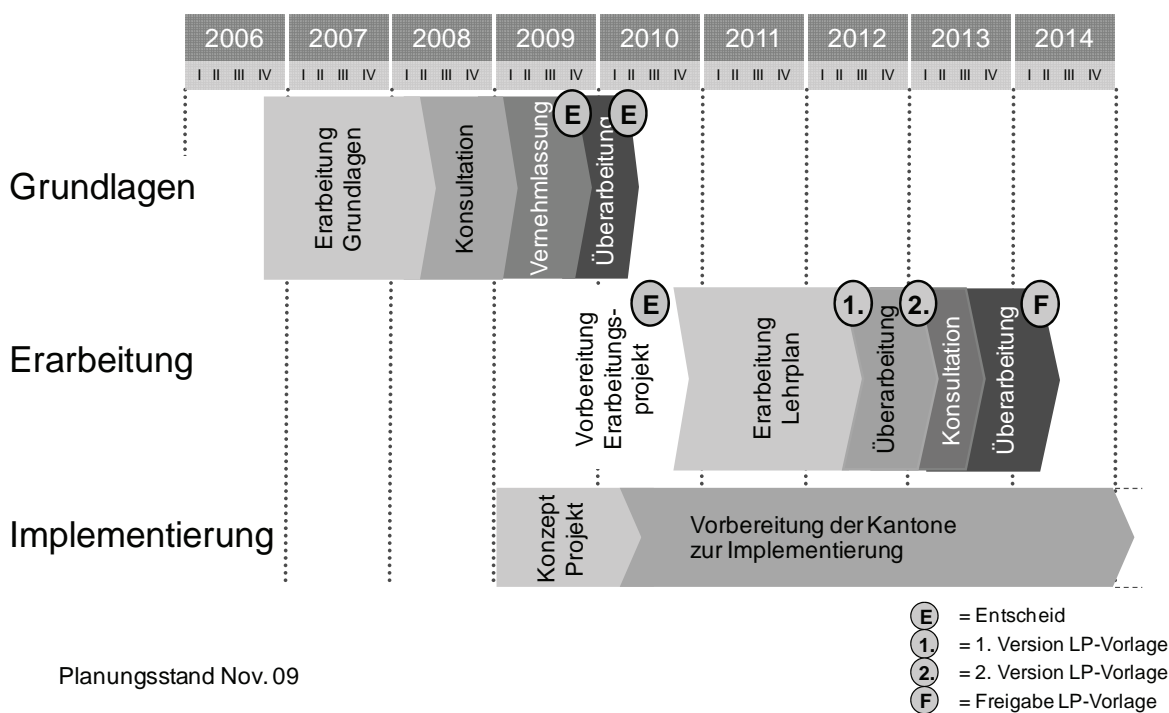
2006 2007 2008 2009 2010 2011 2012 2013 2014

I II III IV I II III IV I II III IV I II III IV I II III IV I II III IV I II III IV I II III IV I II III IV

Grundlagen

Erarbeitung Grundlagen

Konsultation

Vernehmlassung

E

Überarbeitung

E

Erarbeitung

Vorbereitung Erarbeitungsprojekt

E

Erarbeitung Lehrplan

1.

Überarbeitung

2.

Konsultation

Überarbeitung

F

Implementierung

Konzept Projekt

Vorbereitung der Kantone zur Implementierung

E = Entscheid
1. = 1. Version LP-Vorlage
2. = 2. Version LP-Vorlage
F = Freigabe LP-Vorlage

Planungsstand Nov. 09